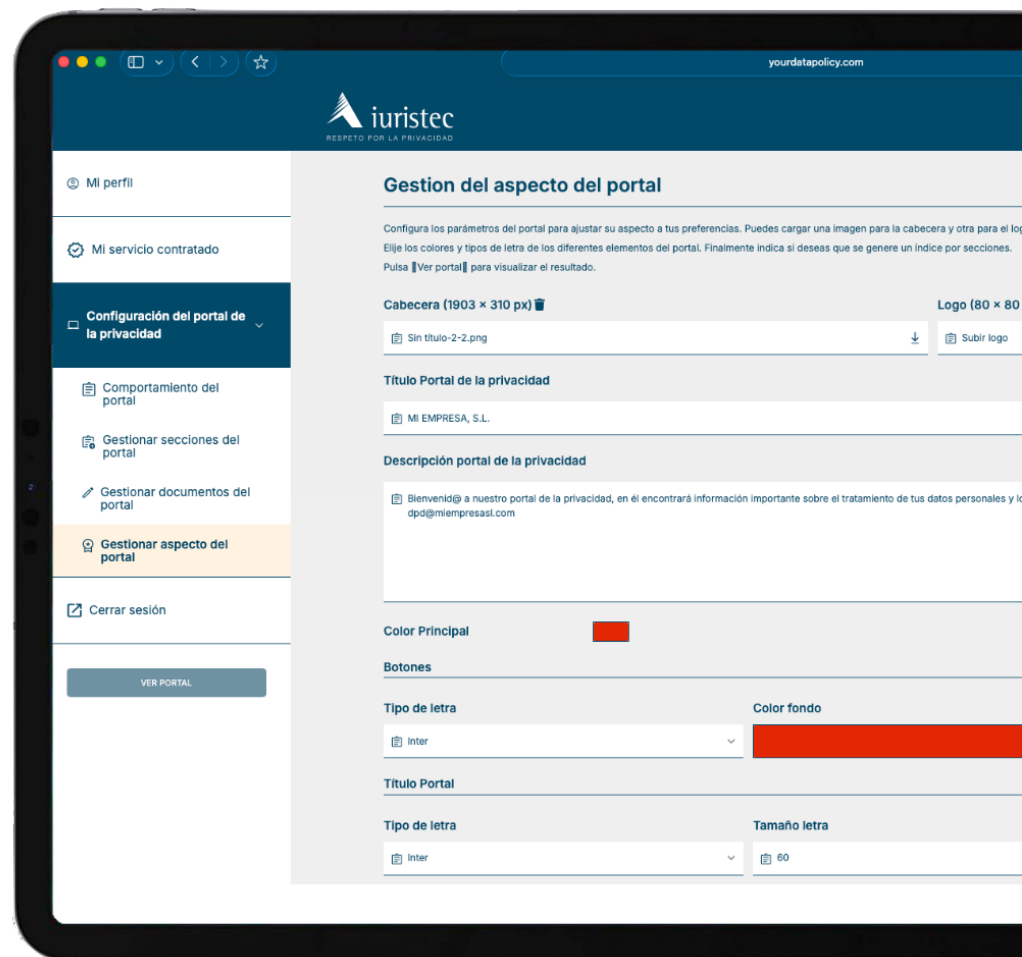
yourdatapolicy.com

iuristec
RESPETO POR LA PRIVACIDAD

Mi perfil

Mi servicio contratado

Configuración del portal de la privacidad

Comportamiento del portal

Gestionar secciones del portal

Gestionar documentos del portal

Gestionar aspecto del portal

Cerrar sesión

VER PORTAL

Gestion del aspecto del portal

Configura los parámetros del portal para ajustar su aspecto a tus preferencias. Puedes cargar una imagen para la cabecera y otra para el lo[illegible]
Elije los colores y tipos de letra de los diferentes elementos del portal. Finalmente indica si deseas que se genere un índice por secciones.
Pulsa ‖Ver portal‖ para visualizar el resultado.

Cabecera (1903 × 310 px)

Logo (80 × 80 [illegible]

Sin título-2-2.png

Subir logo

Título Portal de la privacidad

MI EMPRESA, S.L.

Descripción portal de la privacidad

Bienvenid@ a nuestro portal de la privacidad, en él encontrará información importante sobre el tratamiento de tus datos personales y l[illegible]
dpd@miempresasl.com

Color Principal

Botones

Tipo de letra

Color fondo

Inter

Título Portal

Tipo de letra

Tamaño letra

Inter

60